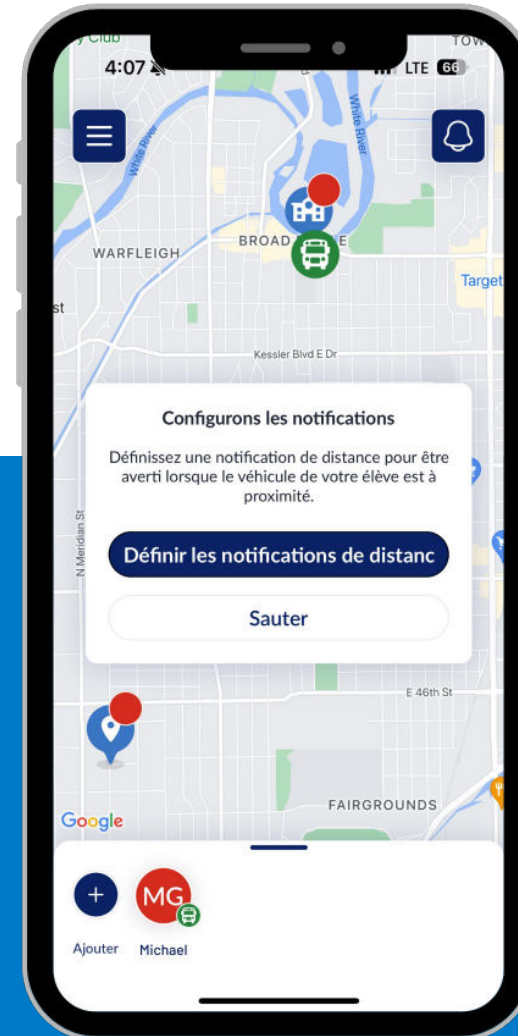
y Club
TOW
4:07
LTE 66
White River
White River
WARFLEIGH
BROAD E
Target
st
Kessler Blvd E Dr
Configurons les notifications
Définissez une notification de distance pour être averti lorsque le véhicule de votre élève est à proximité.
Définir les notifications de distanc
Sauter
N Meridian St
E 46th St
FAIRGROUNDS
Google
+
Ajouter
MG
Michael